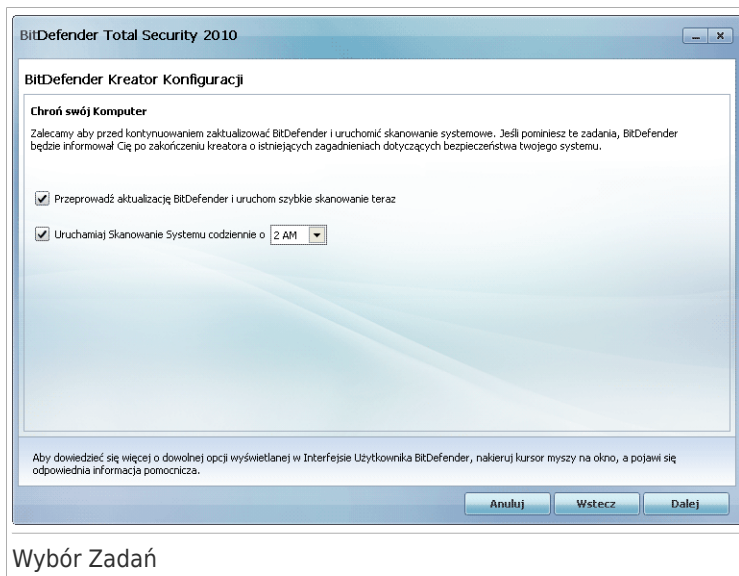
BitDefender Total Security 2010

BitDefender Kreator Konfiguracji

Chroń swój Komputer

Zalecamy aby przed kontynuowaniem zaktualizować BitDefender i uruchomić skanowanie systemowe. Jeśli pominiesz te zadania, BitDefender będzie informował Cię po zakończeniu kreatora o istniejących zagadnieniach dotyczących bezpieczeństwa twojego systemu.

Przeprowadź aktualizację BitDefender i uruchom szybkie skanowanie teraz

Uruchamiaj Skanowanie Systemu codziennie o 2 AM

Aby dowiedzieć się więcej o dowolnej opcji wyświetlanej w Interfejsie Użytkownika BitDefender, nakieruj kursor myszy na okno, a pojawi się odpowiednia informacja pomocnicza.

Anuluj Wstecz Dalej

Wybór Zadań